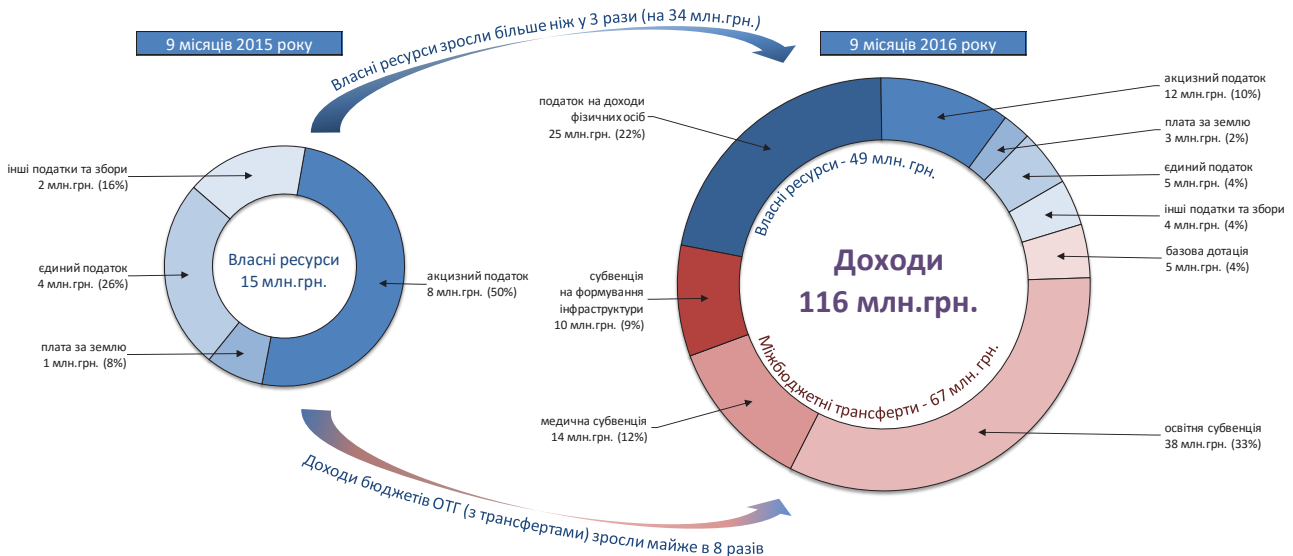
9 місяців 2015 року

Власні ресурси зросли більше ніж у 3 рази (на 34 млн.грн.)

9 місяців 2016 року

інші податки та збори
2 млн.грн. (16%)

єдиний податок
4 млн.грн. (26%)

плата за землю
1 млн.грн. (8%)

Власні ресурси
15 млн.грн.

акцизний податок
8 млн.грн. (50%)

податок на доходи фізичних осіб
25 млн.грн. (22%)

субвенція на формування інфраструктури
10 млн.грн. (9%)

медична субвенція
14 млн.грн. (12%)

Власні ресурси - 49 млн. грн.

Доходи
116 млн.грн.

Міжбюджетні трансферти - 67 млн. грн.

акцизний податок
12 млн.грн. (10%)

плата за землю
3 млн.грн. (2%)

єдиний податок
5 млн.грн. (4%)

інші податки та збори
4 млн.грн. (4%)

базова дотація
5 млн.грн. (4%)

освітня субвенція
38 млн.грн. (33%)

Доходи бюджетів ОТГ (з трансфертами) зросли майже в 8 разів